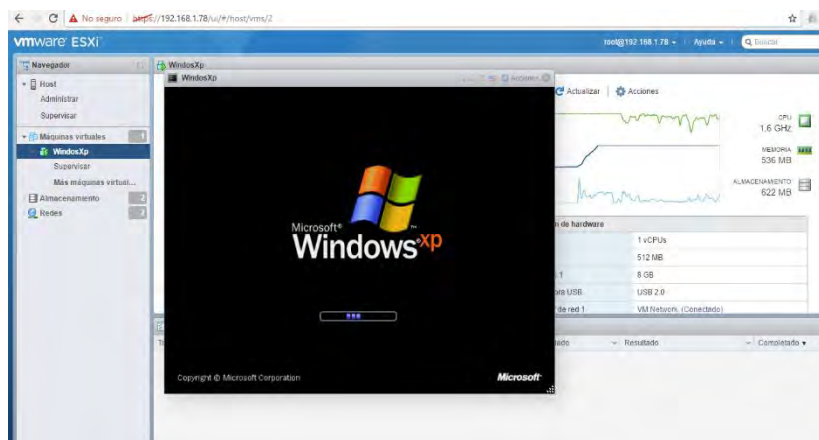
No seguro | https://192.168.1.78/ui/#/host/vms/2

vmware ESXi

root@192.168.1.78 | Ayuda | Buscar

Navegador

Host
Administrar
Supervisar

Máquinas virtuales
WindosXp
Supervisar
Más máquinas virtuales...

Almacenamiento
Redes

WindosXp

WindosXp

Acciones

Actualizar | Acciones

CPU
1.6 GHz

MEMORIA
536 MB

ALMACENAMIENTO
622 MB

Microsoft®
Windows$^{xp}$

Copyright © Microsoft Corporation

Microsoft

n de hardware

| | |
|---|---|
| | 1 vCPUs |
| | 512 MB |
| 1 | 8 GB |
| ora USB | USB 2.0 |
| de red 1 | VM Network (Conectado) |

ado | Resultado | Completado